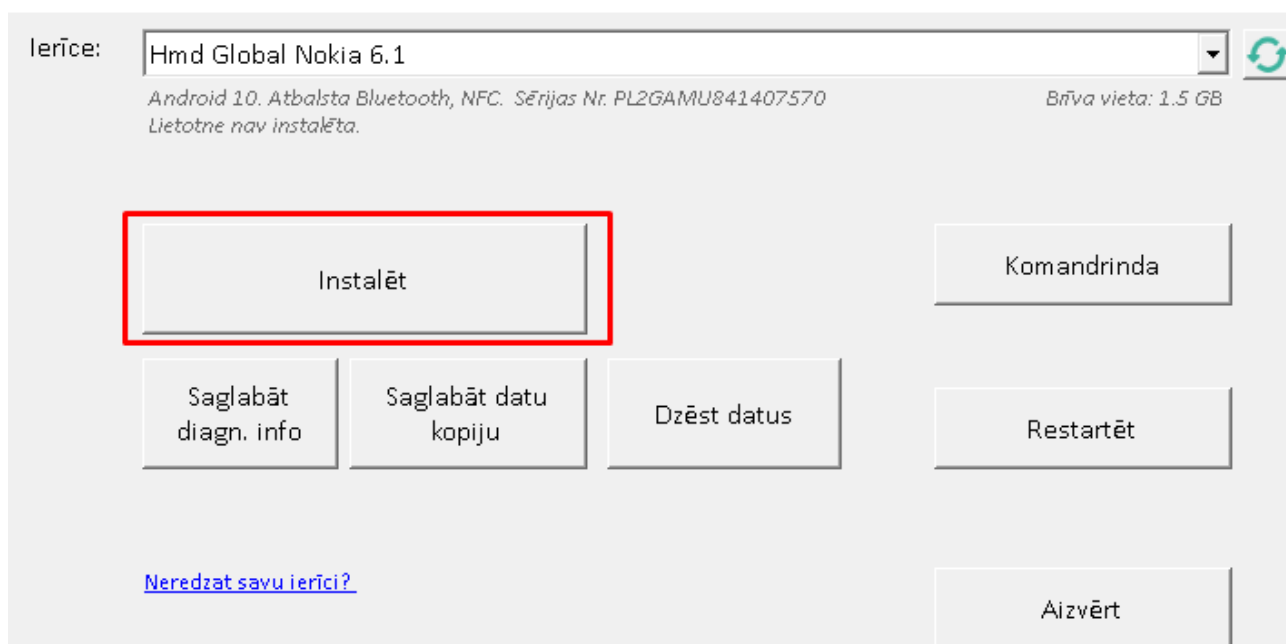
Ierīce: Hmd Global Nokia 6.1

Android 10. Atbalsta Bluetooth, NFC. Sērijas Nr. PL2GAMU841407570
Lietotne nav instalēta.

Brīva vieta: 1.5 GB

Instalēt

Komandrinda

Saglabāt diagn. info

Saglabāt datu kopiju

Dzēst datus

Restartēt

Neredzat savu ierīci?

Aizvērt